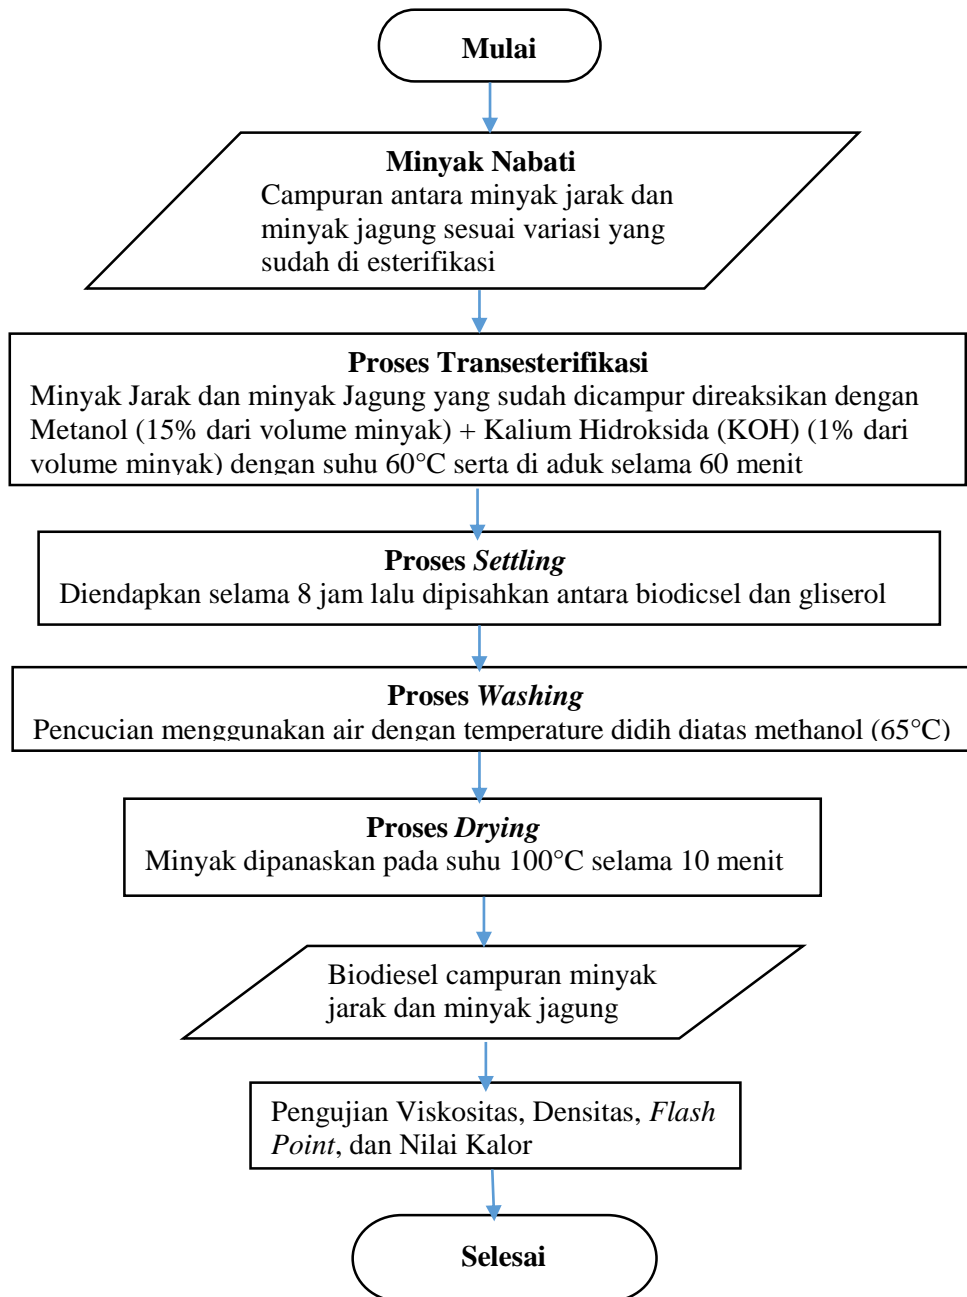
Mulai

Minyak Nabati
Campuran antara minyak jarak dan minyak jagung sesuai variasi yang sudah di esterifikasi

Proses Transesterifikasi
Minyak Jarak dan minyak Jagung yang sudah dicampur direaksikan dengan Metanol (15% dari volume minyak) + Kalium Hidroksida (KOH) (1% dari volume minyak) dengan suhu 60°C serta di aduk selama 60 menit

Proses Settling
Diendapkan selama 8 jam lalu dipisahkan antara biodicsel dan gliserol

Proses Washing
Pencucian menggunakan air dengan temperature didih diatas methanol (65°C)

Proses Drying
Minyak dipanaskan pada suhu 100°C selama 10 menit

Biodiesel campuran minyak jarak dan minyak jagung

Pengujian Viskositas, Densitas, Flash Point, dan Nilai Kalor

Selesai